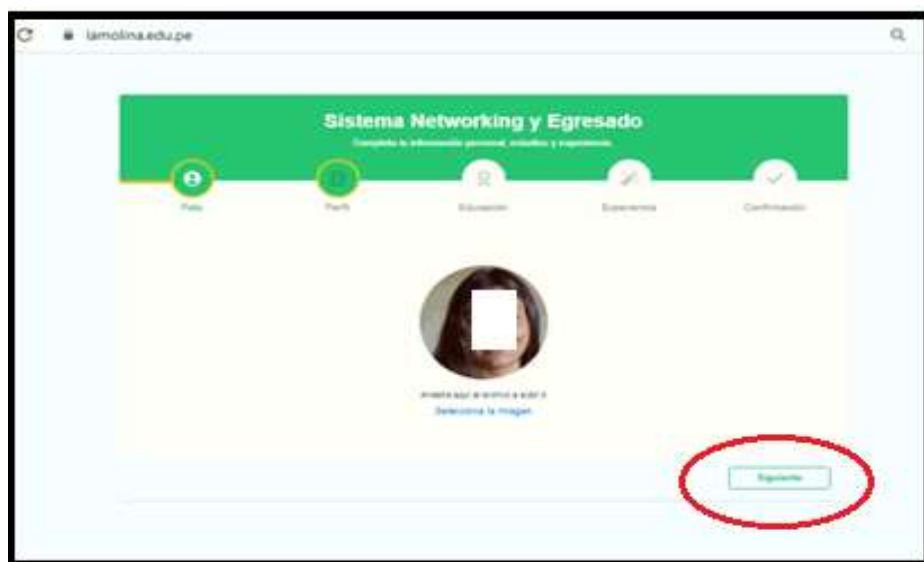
lamolina.edu.pe

Sistema Networking y Egresado

Completa la información personal, estudios y experiencia

Foto

Perfil

Educación

Experiencia

Confirmación

Arrastra aquí el archivo a subir o

Selecciona la imagen

Siguiente